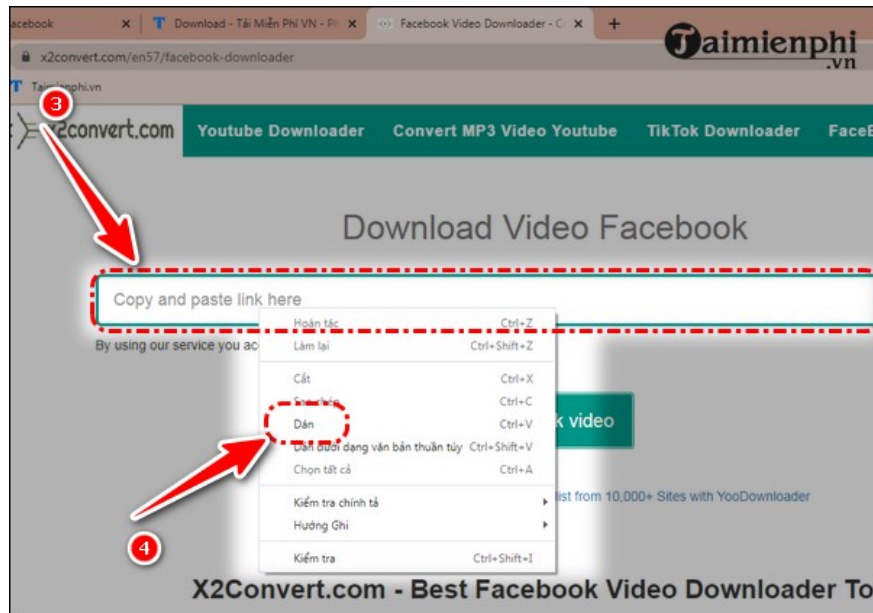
acebook | Download - Tải Miễn Phí VN - P | Facebook Video Downloader - C

x2convert.com/en57/facebook-downloader

Taimienphi.vn

Taimienphi.vn

3

x2convert.com Youtube Downloader Convert MP3 Video Youtube TikTok Downloader FaceB

Download Video Facebook

Copy and paste link here

By using our service you ac

Hoàn tác Ctrl+Z
Làm lại Ctrl+Shift+Z
Cắt Ctrl+X
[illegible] Ctrl+C
Dán Ctrl+V
Dán dưới dạng văn bản thuần túy Ctrl+Shift+V
Chọn tất cả Ctrl+A
Kiểm tra chính tả
Hướng Ghi
Kiểm tra Ctrl+Shift+I

k video

list from 10,000+ Sites with YooDownloader

4

X2Convert.com - Best Facebook Video Downloader To